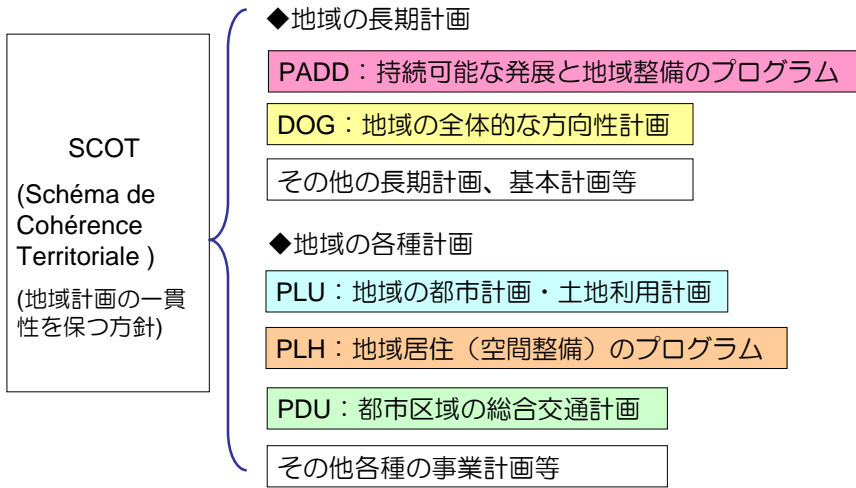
SCOT

(Schéma de Cohérence Territoriale )

(地域計画の一貫性を保つ方針)

◆地域の長期計画

PADD：持続可能な発展と地域整備のプログラム

DOG：地域の全体的な方向性計画

その他の長期計画、基本計画等

◆地域の各種計画

PLU：地域の都市計画・土地利用計画

PLH：地域居住（空間整備）のプログラム

PDU：都市区域の総合交通計画

その他各種の事業計画等